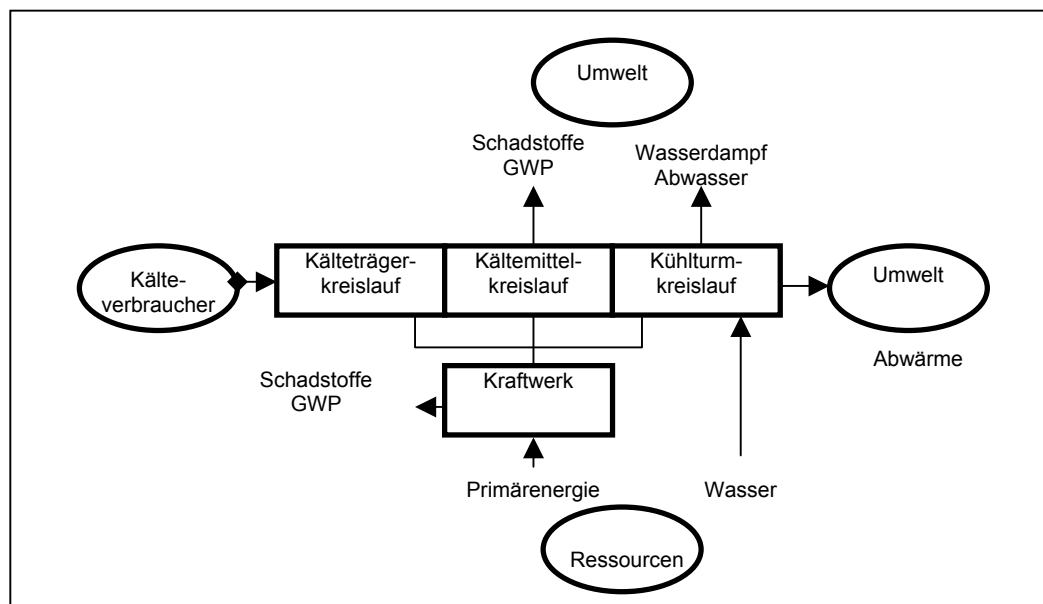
Umwelt

Schadstoffe
GWP

Wasserdampf
Abwasser

Kälteverbraucher

Kälteträgerkreislauf

Kältemittelkreislauf

Kühlturmkreislauf

Umwelt

Abwärme

Schadstoffe
GWP

Kraftwerk

Primärenergie

Wasser

Ressourcen